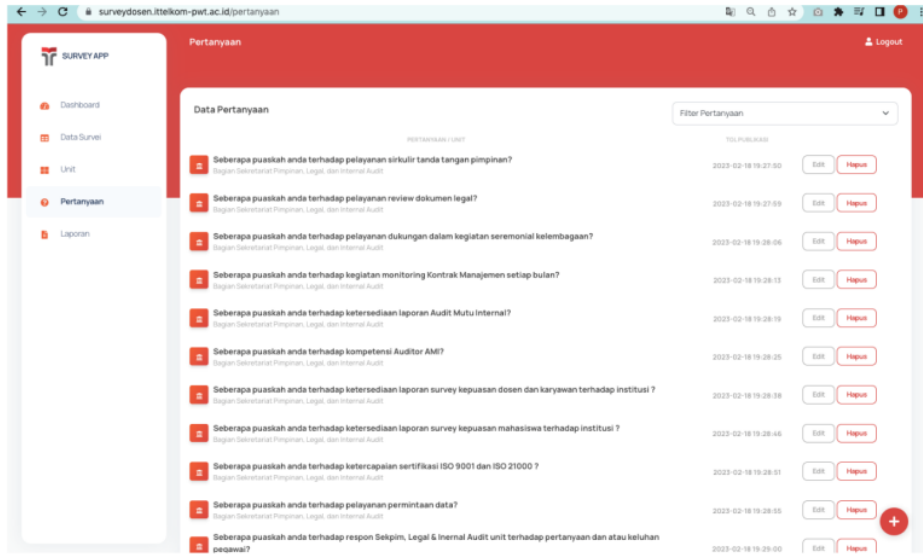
surveydosen.ittelkom-pwt.ac.id/pertanyaan

SURVEY APP

Pertanyaan

Logout

Dashboard

Data Survei

Unit

Pertanyaan

Laporan

Data Pertanyaan

Filter Pertanyaan

PERTANYAAN / UNIT

TGL PUBLIKASI

Seberapa puaskah anda terhadap pelayanan sirkulir tanda tangan pimpinan?
Bagian Sekretariat Pimpinan, Legal, dan Internal Audit
2023-02-18 19:27:50 Edit Hapus

Seberapa puaskah anda terhadap pelayanan review dokumen legal?
Bagian Sekretariat Pimpinan, Legal, dan Internal Audit
2023-02-18 19:27:59 Edit Hapus

Seberapa puaskah anda terhadap pelayanan dukungan dalam kegiatan seremonial kelembagaan?
Bagian Sekretariat Pimpinan, Legal, dan Internal Audit
2023-02-18 19:28:06 Edit Hapus

Seberapa puaskah anda terhadap kegiatan monitoring Kontrak Manajemen setiap bulan?
Bagian Sekretariat Pimpinan, Legal, dan Internal Audit
2023-02-18 19:28:13 Edit Hapus

Seberapa puaskah anda terhadap ketersediaan laporan Audit Mutu Internal?
Bagian Sekretariat Pimpinan, Legal, dan Internal Audit
2023-02-18 19:28:19 Edit Hapus

Seberapa puaskah anda terhadap kompetensi Auditor AMI?
Bagian Sekretariat Pimpinan, Legal, dan Internal Audit
2023-02-18 19:28:25 Edit Hapus

Seberapa puaskah anda terhadap ketersediaan laporan survey kepuasan dosen dan karyawan terhadap institusi ?
Bagian Sekretariat Pimpinan, Legal, dan Internal Audit
2023-02-18 19:28:38 Edit Hapus

Seberapa puaskah anda terhadap ketersediaan laporan survey kepuasan mahasiswa terhadap institusi ?
Bagian Sekretariat Pimpinan, Legal, dan Internal Audit
2023-02-18 19:28:46 Edit Hapus

Seberapa puaskah anda terhadap ketercapaian sertifikasi ISO 9001 dan ISO 21000 ?
Bagian Sekretariat Pimpinan, Legal, dan Internal Audit
2023-02-18 19:28:51 Edit Hapus

Seberapa puaskah anda terhadap pelayanan permintaan data?
Bagian Sekretariat Pimpinan, Legal, dan Internal Audit
2023-02-18 19:28:55 Edit Hapus

Seberapa puaskah anda terhadap respon Sekpim, Legal & Inernal Audit unit terhadap pertanyaan dan atau keluhan pegawai?
2023-02-18 19:29:00 Edit Hapus